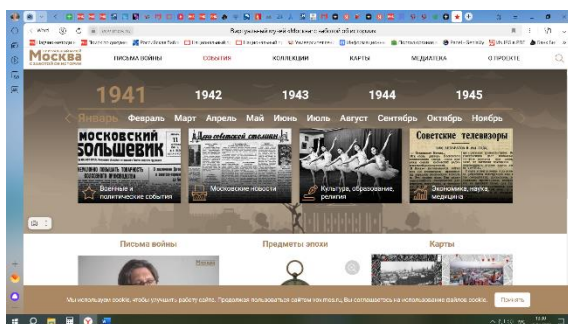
Москва
ПИСЬМА ВОЙНЫ
СОБЫТИЯ
КОЛЛЕКЦИИ
КАРТЫ
МЕДИАТЕКА
О ПРОЕКТЕ

1941
1942
1943
1944
1945
Январь
Февраль
Март
Апрель
Май
Июнь
Июль
Август
Сентябрь
Октябрь
Ноябрь

МОСКОВСКИЙ БОЛЬШЕВИК
Советские телевизоры

Военные и политические события
Московские новости
Культура, образование, религия
Экономика, наука, медицина

Письма войны
Предметы эпохи
Карты

Мы используем cookie, чтобы улучшить работу сайта. Продолжая пользоваться сайтом mos.ru, Вы соглашаетесь на использование файлов cookie.
Принять